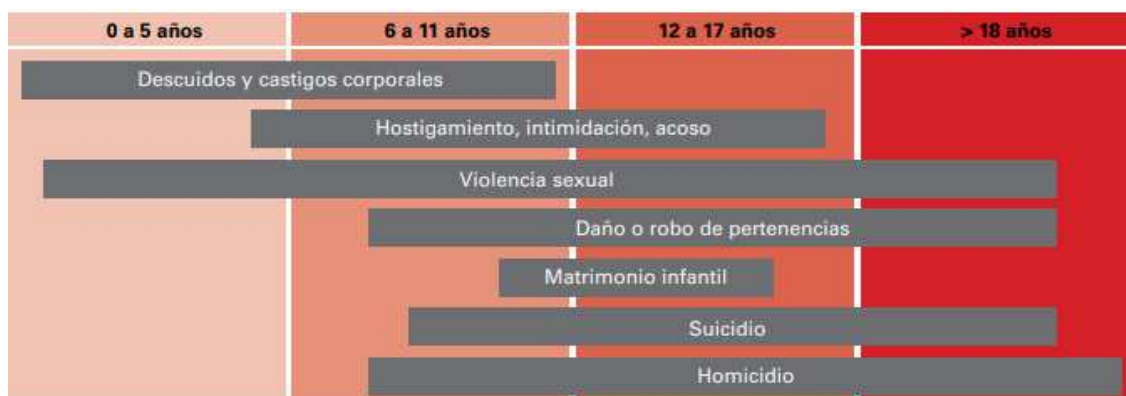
| 0 a 5 años | 6 a 11 años | 12 a 17 años | > 18 años |
|---|---|---|---|

Descuidos y castigos corporales

Hostigamiento, intimidación, acoso

Violencia sexual

Daño o robo de pertenencias

Matrimonio infantil

Suicidio

Homicidio